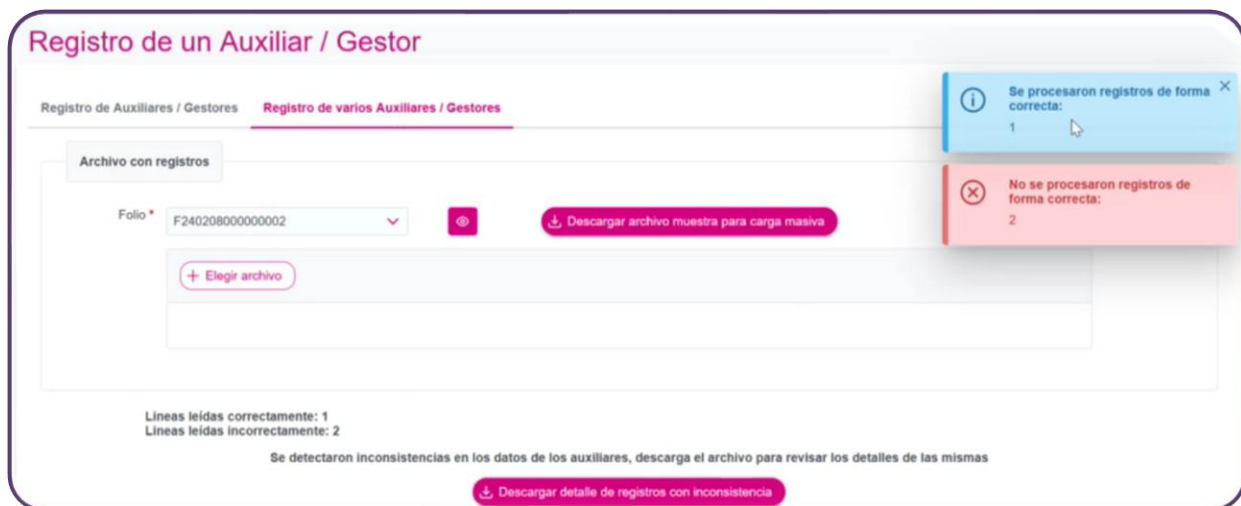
Registro de un Auxiliar / Gestor

Registro de Auxiliares / Gestores
Registro de varios Auxiliares / Gestores

Se procesaron registros de forma correcta:
1

No se procesaron registros de forma correcta:
2

Archivo con registros

Folio *
F240208000000002

Descargar archivo muestra para carga masiva

+ Elegir archivo

Lineas leídas correctamente: 1
Lineas leídas incorrectamente: 2

Se detectaron inconsistencias en los datos de los auxiliares, descarga el archivo para revisar los detalles de las mismas

Descargar detalle de registros con inconsistencia